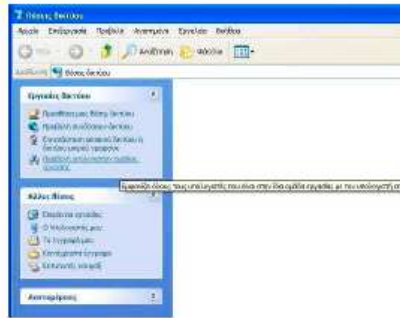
Θέσεις δικτύου

Αρχείο Επεξεργασία Προβολή Αγαπημένα Εργαλεία Βοήθεια

Πίσω Αναζήτηση Φάκελοι

Διεύθυνση Θέσεις δικτύου

Εργασίες δικτύου

Προσθήκη μιας θέσης δικτύου

Προβολή συνδέσεων δικτύου

Εγκατάσταση οικιακού δικτύου ή δικτύου μικρού γραφείου

Προβολή υπολογιστών ομάδας εργασίας

Εμφάνιση όλων των υπολογιστών που είναι στην ίδια ομάδα εργασίας με τον υπολογιστή σ

Άλλες θέσεις

Επιφάνεια εργασίας

Ο υπολογιστής μου

Τα έγγραφά μου

Κοινόχρηστα έγγραφα

Εκτυπωτές και φαξ

Λεπτομέρειες